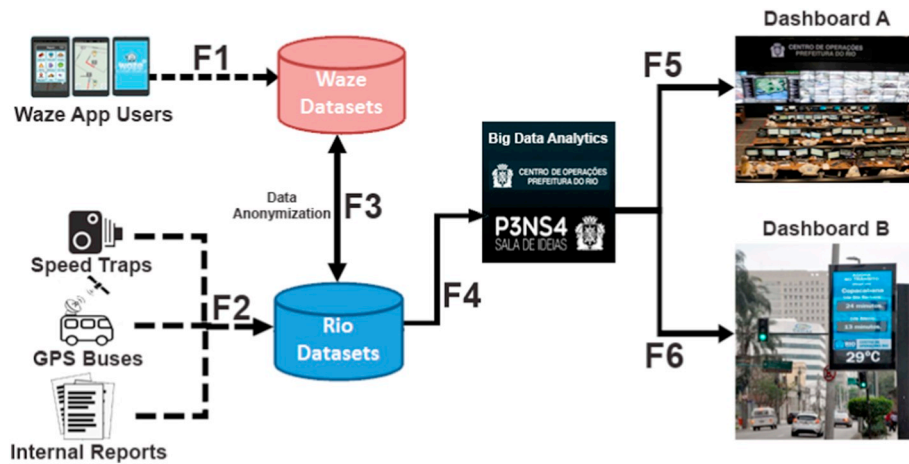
Waze App Users

F1

Waze Datasets

Data Anonymization

F3

Speed Traps

GPS Buses

Internal Reports

F2

Rio Datasets

F4

Big Data Analytics

CENTRO DE OPERAÇÕES PREFEITURA DO RIO

P3NS4 SALA DE IDEIAS

F5

F6

Dashboard A

CENTRO DE OPERAÇÕES PREFEITURA DO RIO

Dashboard B

Copacabana

24 minutos

13 minutos

29°C